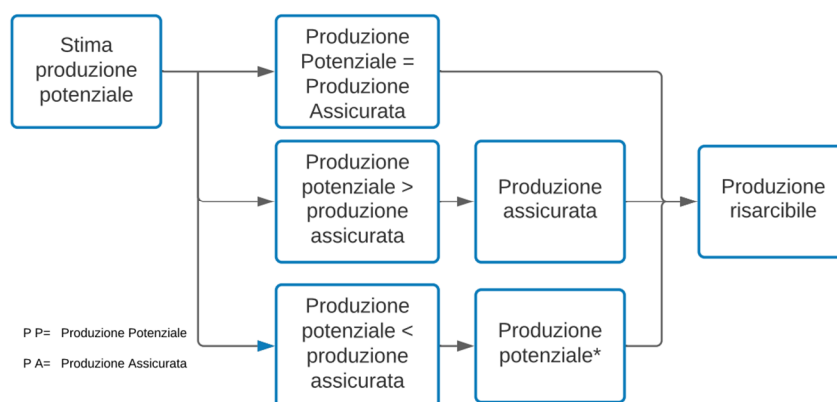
Stima produzione potenziale

Produzione Potenziale = Produzione Assicurata

Produzione potenziale > produzione assicurata

Produzione assicurata

Produzione risarcibile

Produzione potenziale < produzione assicurata

Produzione potenziale*

P P= Produzione Potenziale

P A= Produzione Assicurata